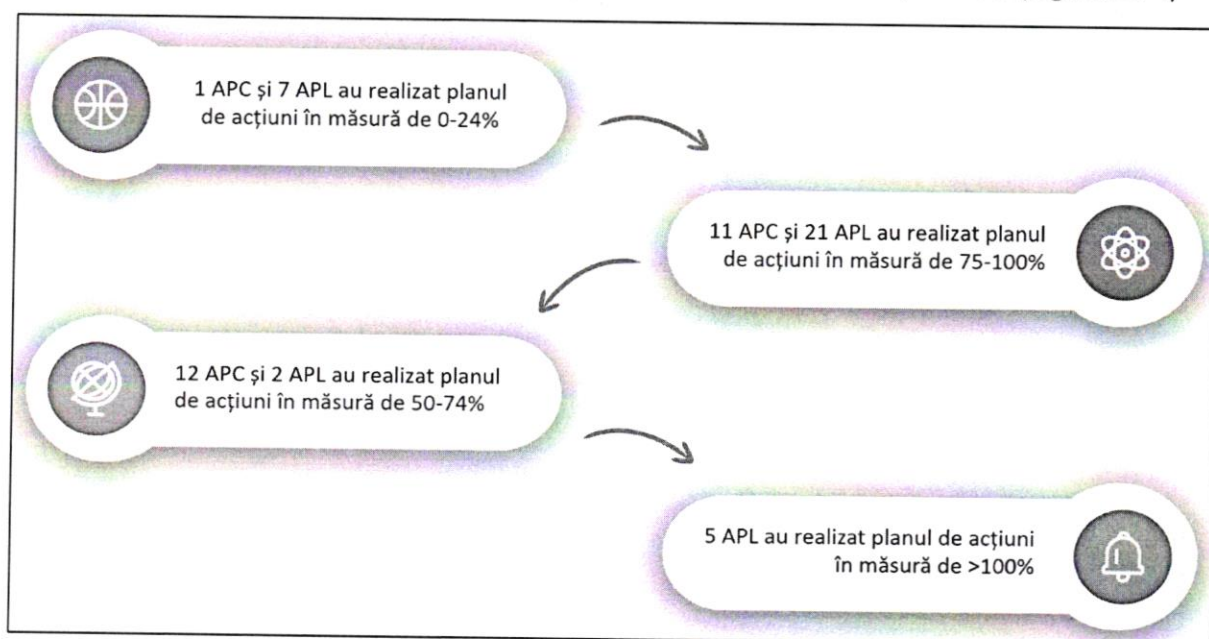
1 APC și 7 APL au realizat planul de acțiuni în măsură de 0-24%

11 APC și 21 APL au realizat planul de acțiuni în măsură de 75-100%

12 APC și 2 APL au realizat planul de acțiuni în măsură de 50-74%

5 APL au realizat planul de acțiuni în măsură de >100%